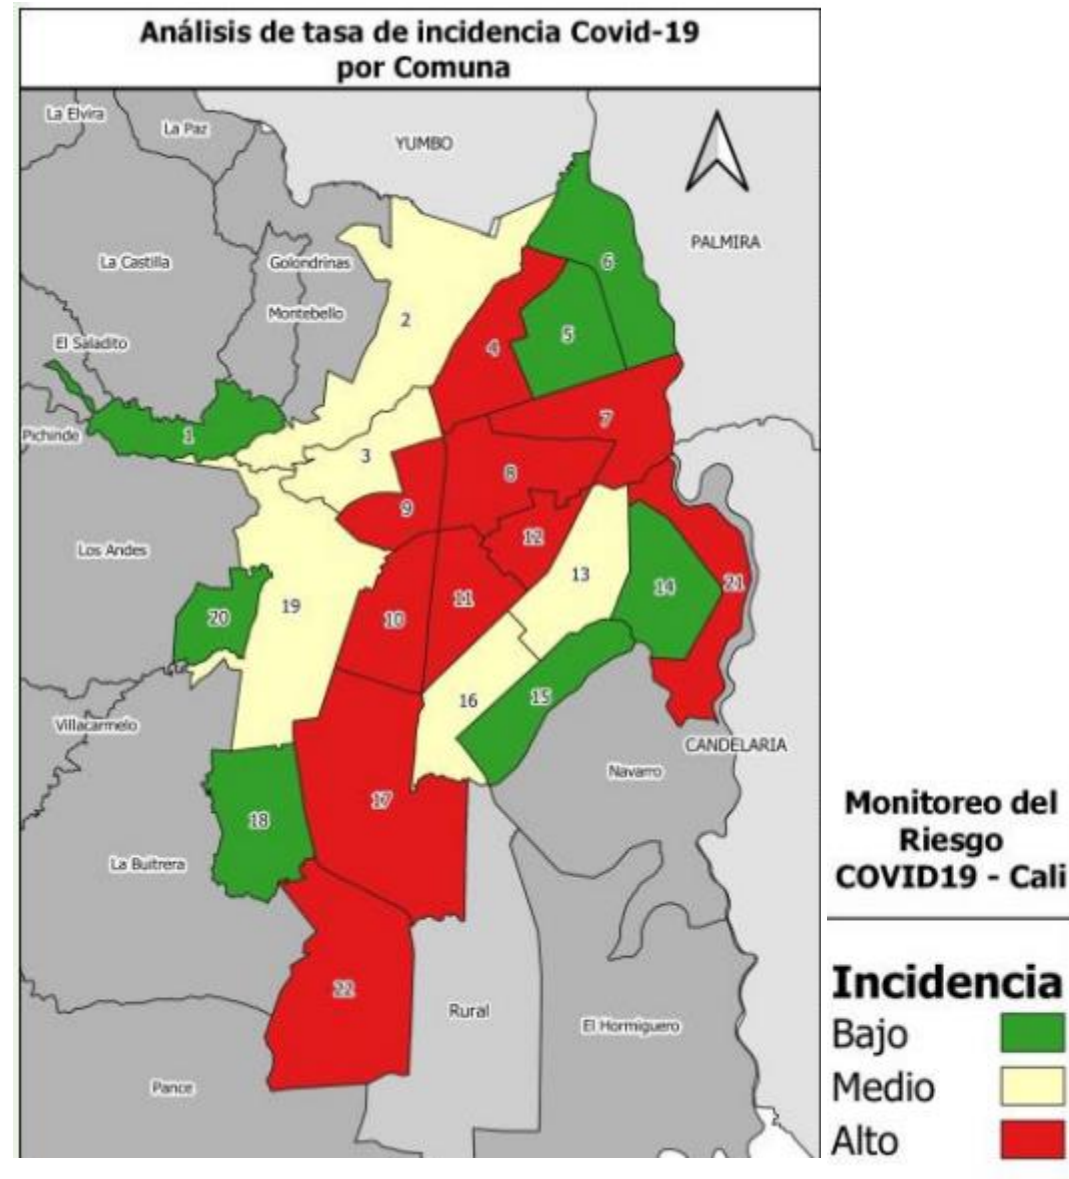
Análisis de tasa de incidencia Covid-19
por Comuna

La Elvira
La Paz
YUMBO
La Castilla
Golondrinas
Montebello
PALMIRA
El Saladito
Pichinde
Los Andes
Villacarmelo
La Buitrera
Pance
Rural
Navarro
CANDELARIA
El Hormiguero

1
2
3
4
5
6
7
8
9
10
11
12
13
14
15
16
17
18
19
20
21
22

Monitoreo del Riesgo COVID19 - Cali

Incidencia
Bajo
Medio
Alto